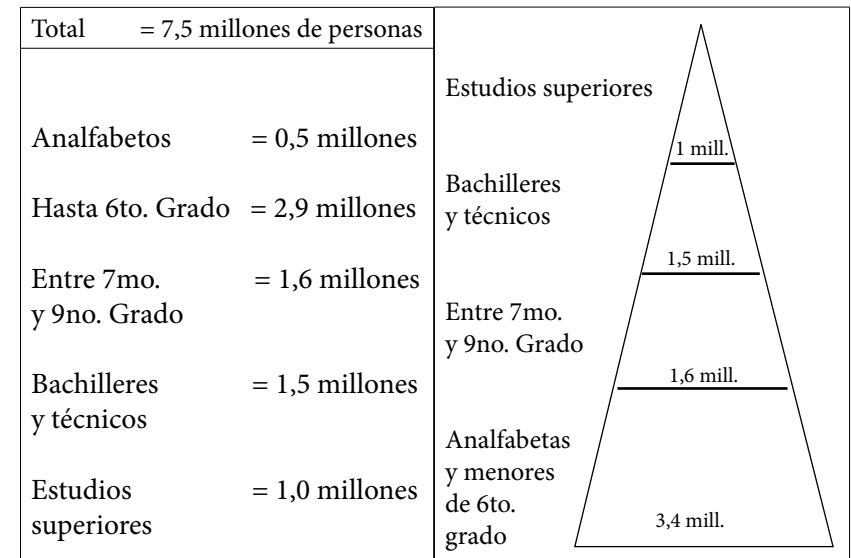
Total = 7,5 millones de personas

Analfabetos = 0,5 millones

Hasta 6to. Grado = 2,9 millones

Entre 7mo. y 9no. Grado = 1,6 millones

Bachilleres y técnicos = 1,5 millones

Estudios superiores = 1,0 millones

Estudios superiores

1 mill.

Bachilleres y técnicos

1,5 mill.

Entre 7mo. y 9no. Grado

1,6 mill.

Analfabetas y menores de 6to. grado

3,4 mill.